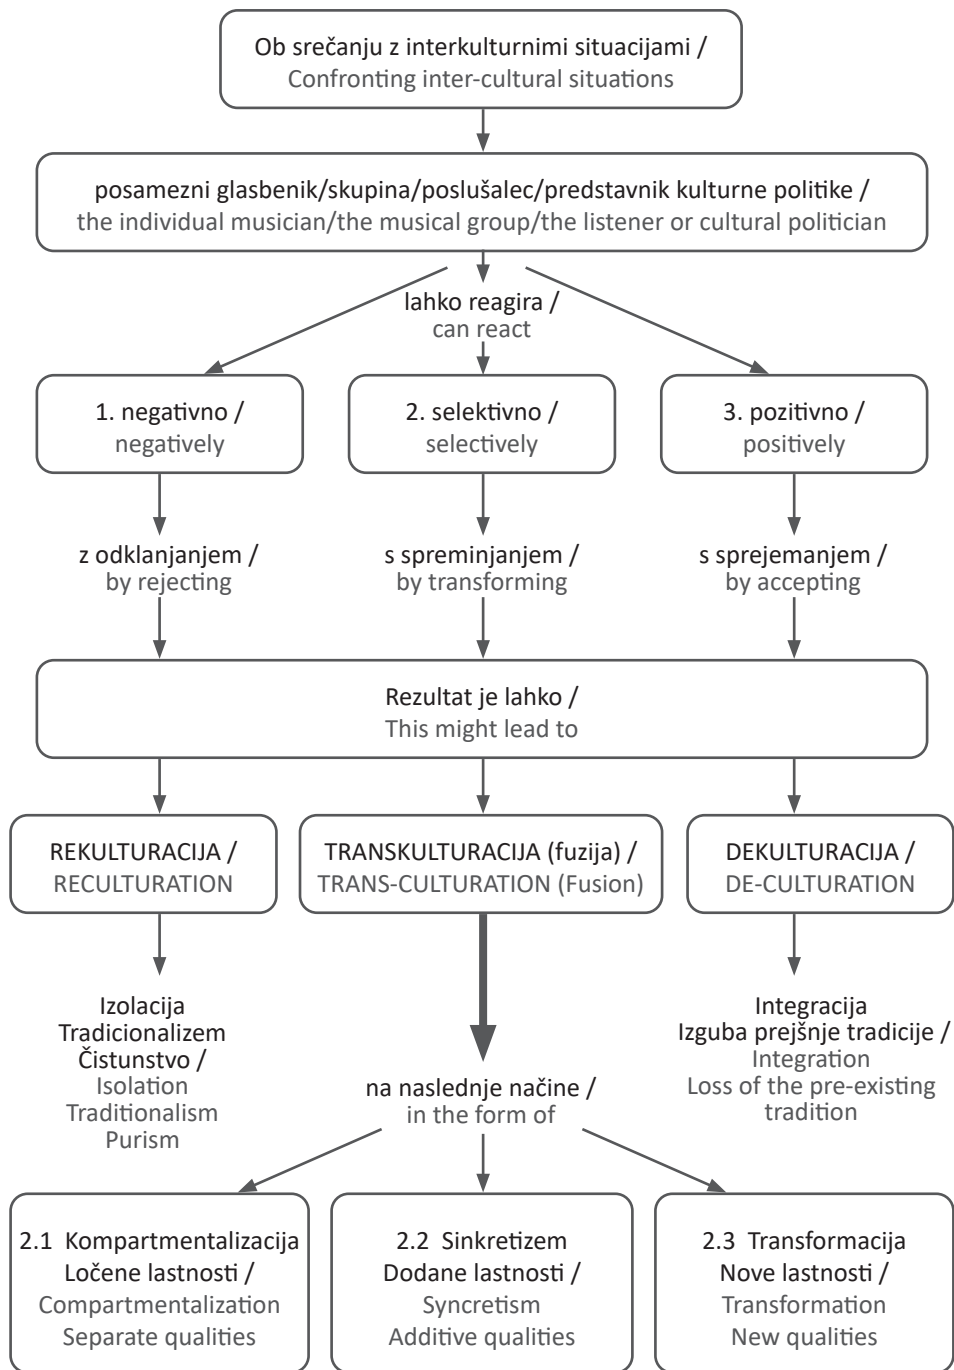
Ob srečanju z interkulturnimi situacijami /
Confronting inter-cultural situations

posamezni glasbenik/skupina/poslušalec/predstavnik kulturne politike /
the individual musician/the musical group/the listener or cultural politician

lahko reagira /
can react

1. negativno /
negatively

2. selektivno /
selectively

3. pozitivno /
positively

z odklanjanjem /
by rejecting

s spreminjanjem /
by transforming

s sprejemanjem /
by accepting

Rezultat je lahko /
This might lead to

REKULTURACIJA /
RECULTURATION

TRANSKULTURACIJA (fuzija) /
TRANS-CULTURATION (Fusion)

DEKULTURACIJA /
DE-CULTURATION

Izolacija
Tradicionalizem
Čistunstvo /
Isolation
Traditionalism
Purism

na naslednje načine /
in the form of

Integracija
Izguba prejšnje tradicije /
Integration
Loss of the pre-existing tradition

2.1 Kompartmentalizacija
Ločene lastnosti /
Compartmentalization
Separate qualities

2.2 Sinkretizem
Dodane lastnosti /
Syncretism
Additive qualities

2.3 Transformacija
Nove lastnosti /
Transformation
New qualities